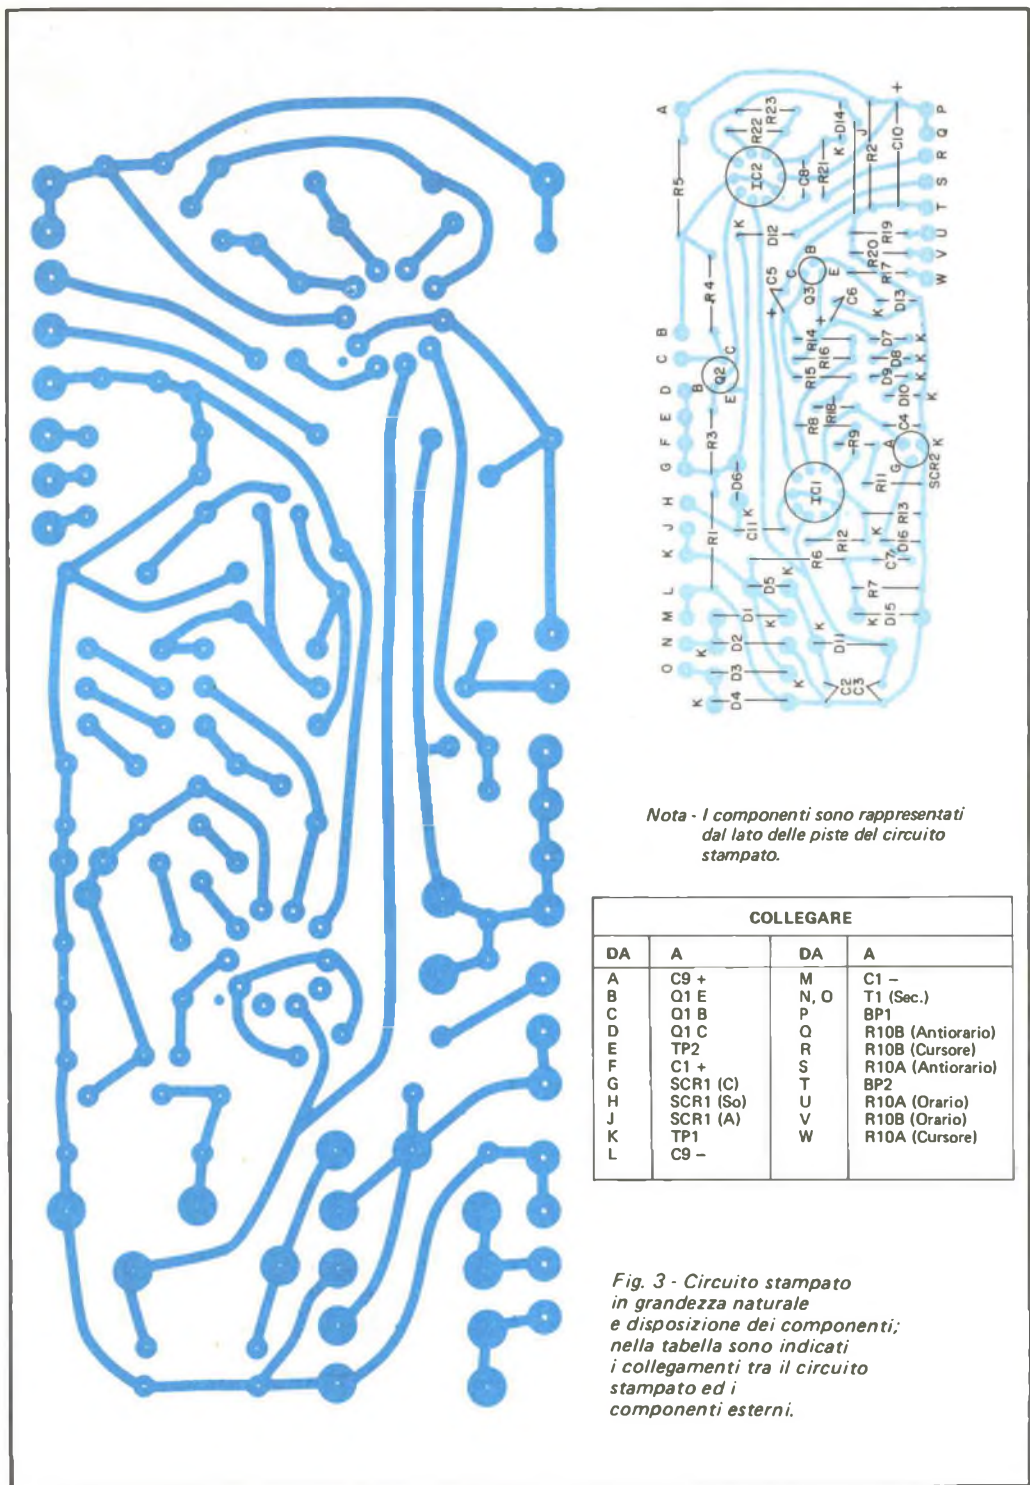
A
R5
R22
R23
IC2
C8
R21
K
D14
J
R2
C10
+
P
Q
R
S
T
U
V
W
K
D12
B
Q3
C
C5
+
E
C6
R20
R17
R19
D13
K
R4
B
C
Q2
B
E
R14
R16
R15
D7
D8
D9
D10
K
K
K
K
C
D
E
F
G
R3
R8
R18
R9
A
C4
K
SCR2
G
D6
IC1
R11
H
J
K
C11
K
R1
R12
R6
K
R13
D16
C7
R7
D15
K
L
M
N
O
D1
D5
K
K
D2
D3
D4
K
K
D11
K
C2
C3

Nota - I componenti sono rappresentati dal lato delle piste del circuito stampato.

COLLEGARE

| DA | A | DA | A |
|---|---|---|---|
| A | C9 + | M | C1 – |
| B | Q1 E | N, O | T1 (Sec.) |
| C | Q1 B | P | BP1 |
| D | Q1 C | Q | R10B (Antiorario) |
| E | TP2 | R | R10B (Cursore) |
| F | C1 + | S | R10A (Antiorario) |
| G | SCR1 (C) | T | BP2 |
| H | SCR1 (So) | U | R10A (Orario) |
| J | SCR1 (A) | V | R10B (Orario) |
| K | TP1 | W | R10A (Cursore) |
| L | C9 – | | |

Fig. 3 - Circuito stampato in grandezza naturale e disposizione dei componenti; nella tabella sono indicati i collegamenti tra il circuito stampato ed i componenti esterni.